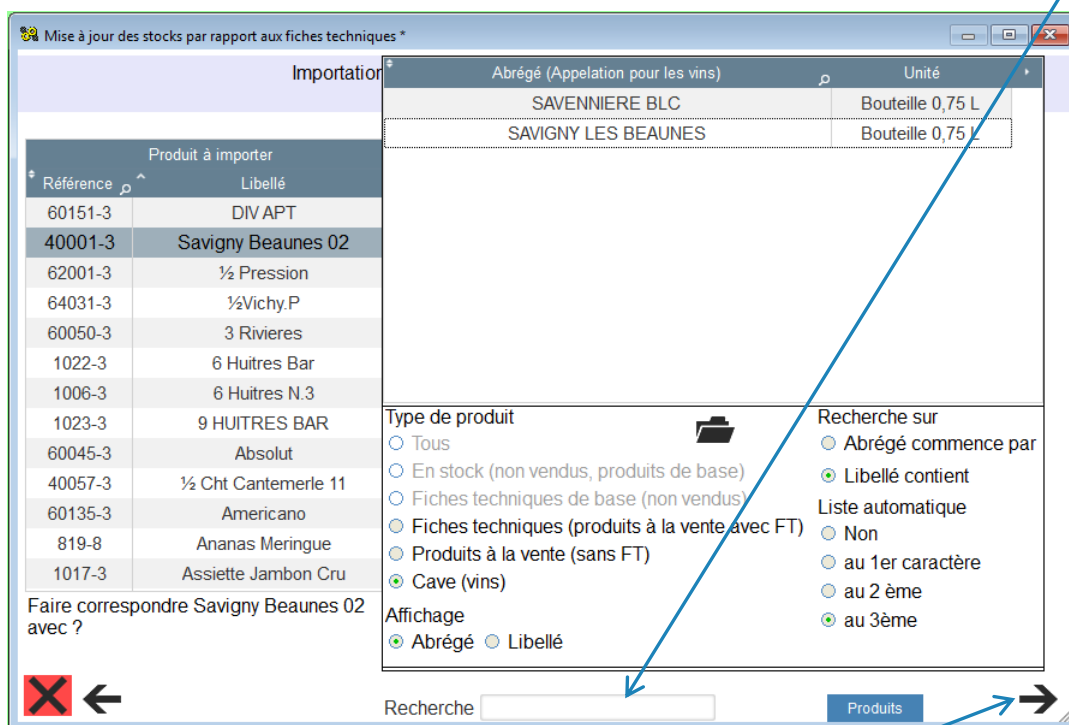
Mise à jour des stocks par rapport aux fiches techniques *

Importation

| Abrégé (Appelation pour les vins) | Unité |
|---|---|
| SAVENNIERE BLC | Bouteille 0,75 L |
| SAVIGNY LES BEAUNES | Bouteille 0,75 L |

Produit à importer

| Référence | Libellé |
|---|---|
| 60151-3 | DIV APT |
| 40001-3 | Savigny Beaunes 02 |
| 62001-3 | ½ Pression |
| 64031-3 | ½Vichy.P |
| 60050-3 | 3 Rivieres |
| 1022-3 | 6 Huitres Bar |
| 1006-3 | 6 Huitres N.3 |
| 1023-3 | 9 HUITRES BAR |
| 60045-3 | Absolut |
| 40057-3 | ½ Cht Cantemerle 11 |
| 60135-3 | Americano |
| 819-8 | Ananas Meringue |
| 1017-3 | Assiette Jambon Cru |

Faire correspondre Savigny Beaunes 02 avec ?

Type de produit
Tous
En stock (non vendus, produits de base)
Fiches techniques de base (non vendus)
Fiches techniques (produits à la vente avec FT)
Produits à la vente (sans FT)
Cave (vins)

Affichage
Abrégé Libellé

Recherche sur
Abrégé commence par
Libellé contient

Liste automatique
Non
au 1er caractère
au 2 ème
au 3ème

Recherche
Produits